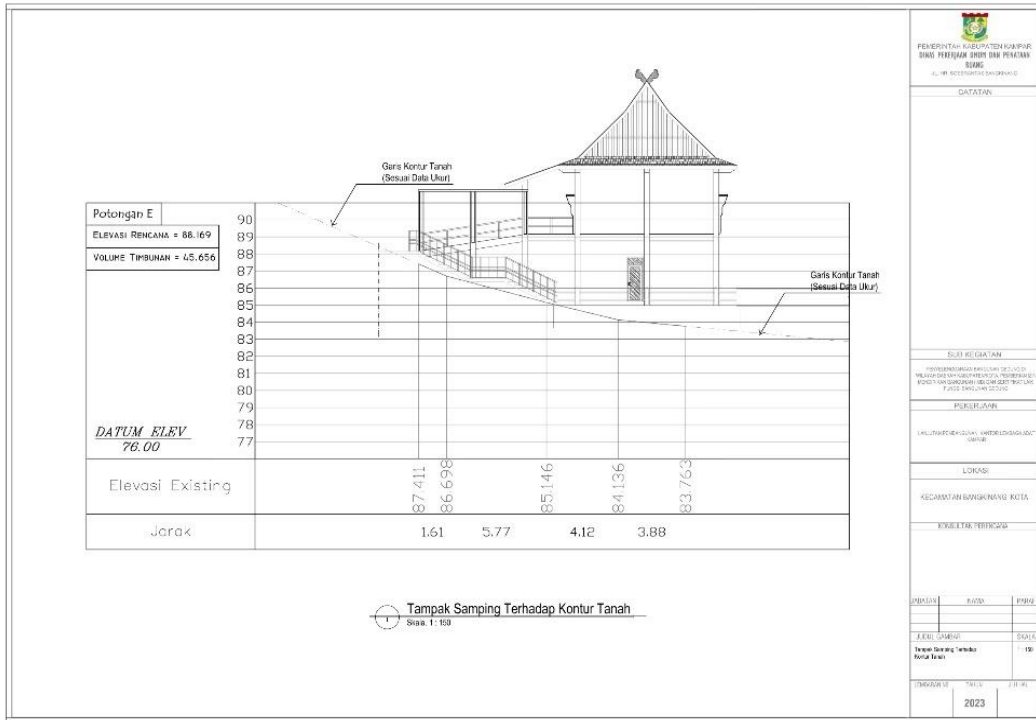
PEMERINTAH KABUPATEN KAMPAR
DINAS PEKERJAAN UMUM DAN PENATAAN RUANG
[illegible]

CATATAN

Garis Kontur Tanah
(Sesuai Data Ukur)

Potongan E

Elevasi Rencana = 88.169

Volume Timbunan = 45.656

90
89
88
87
86
85
84
83
82
81
80
79
78
77

Garis Kontur Tanah
(Sesuai Data Ukur)

DATUM ELEV
76.00

Elevasi Existing

87.411
86.698
85.146
84.136
83.763

Jarak

1.61
5.77
4.12
3.88

1 Tampak Samping Terhadap Kontur Tanah
Skala 1 : 150

SUB KEGIATAN

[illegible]

PEKERJAAN

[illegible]

LOKASI

KECAMATAN BANGKINANG KOTA

KONSULTAN PERENCANA

| JABATAN | NAMA | PARAF |
|---|---|---|

| JUDUL GAMBAR | SKALA |
|---|---|
| Tampak Samping Terhadap Kontur Tanah | 1 : 150 |

| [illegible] | TAHUN | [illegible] |
|---|---|---|
| | 2023 | |